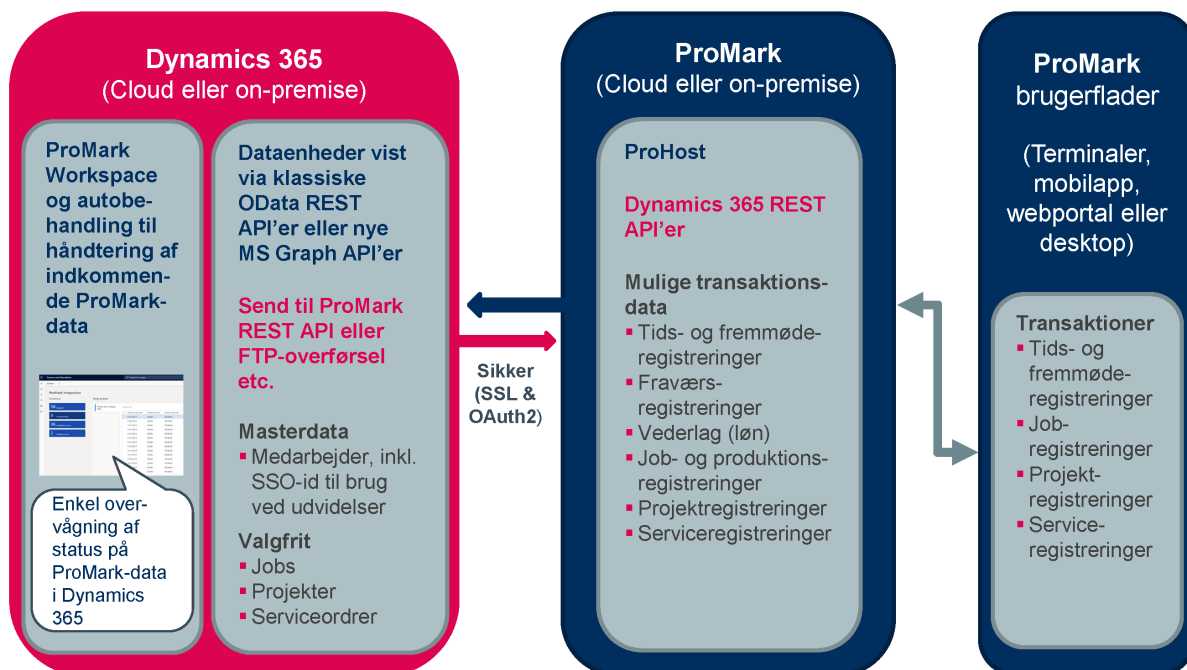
Dynamics 365
(Cloud eller on-premise)

ProMark Workspace og autobehandling til håndtering af indkommende ProMark-data

Enkel overvågning af status på ProMark-data i Dynamics 365

Dataenheder vist via klassiske OData REST API'er eller nye MS Graph API'er

Send til ProMark REST API eller FTP-overførsel etc.

Masterdata
- Medarbejder, inkl. SSO-id til brug ved udvidelser

Valgfrit
- Jobs
- Projekter
- Serviceordrer

Sikker (SSL & OAuth2)

ProMark
(Cloud eller on-premise)

ProHost

Dynamics 365 REST API'er

Mulige transaktionsdata
- Tids- og fremmøderegistreringer
- Fraværsregistreringer
- Vederlag (løn)
- Job- og produktionsregistreringer
- Projektregistreringer
- Serviceregistreringer

ProMark brugerflader

(Terminaler, mobilapp, webportal eller desktop)

Transaktioner
- Tids- og fremmøderegistreringer
- Jobregistreringer
- Projektregistreringer
- Serviceregistreringer